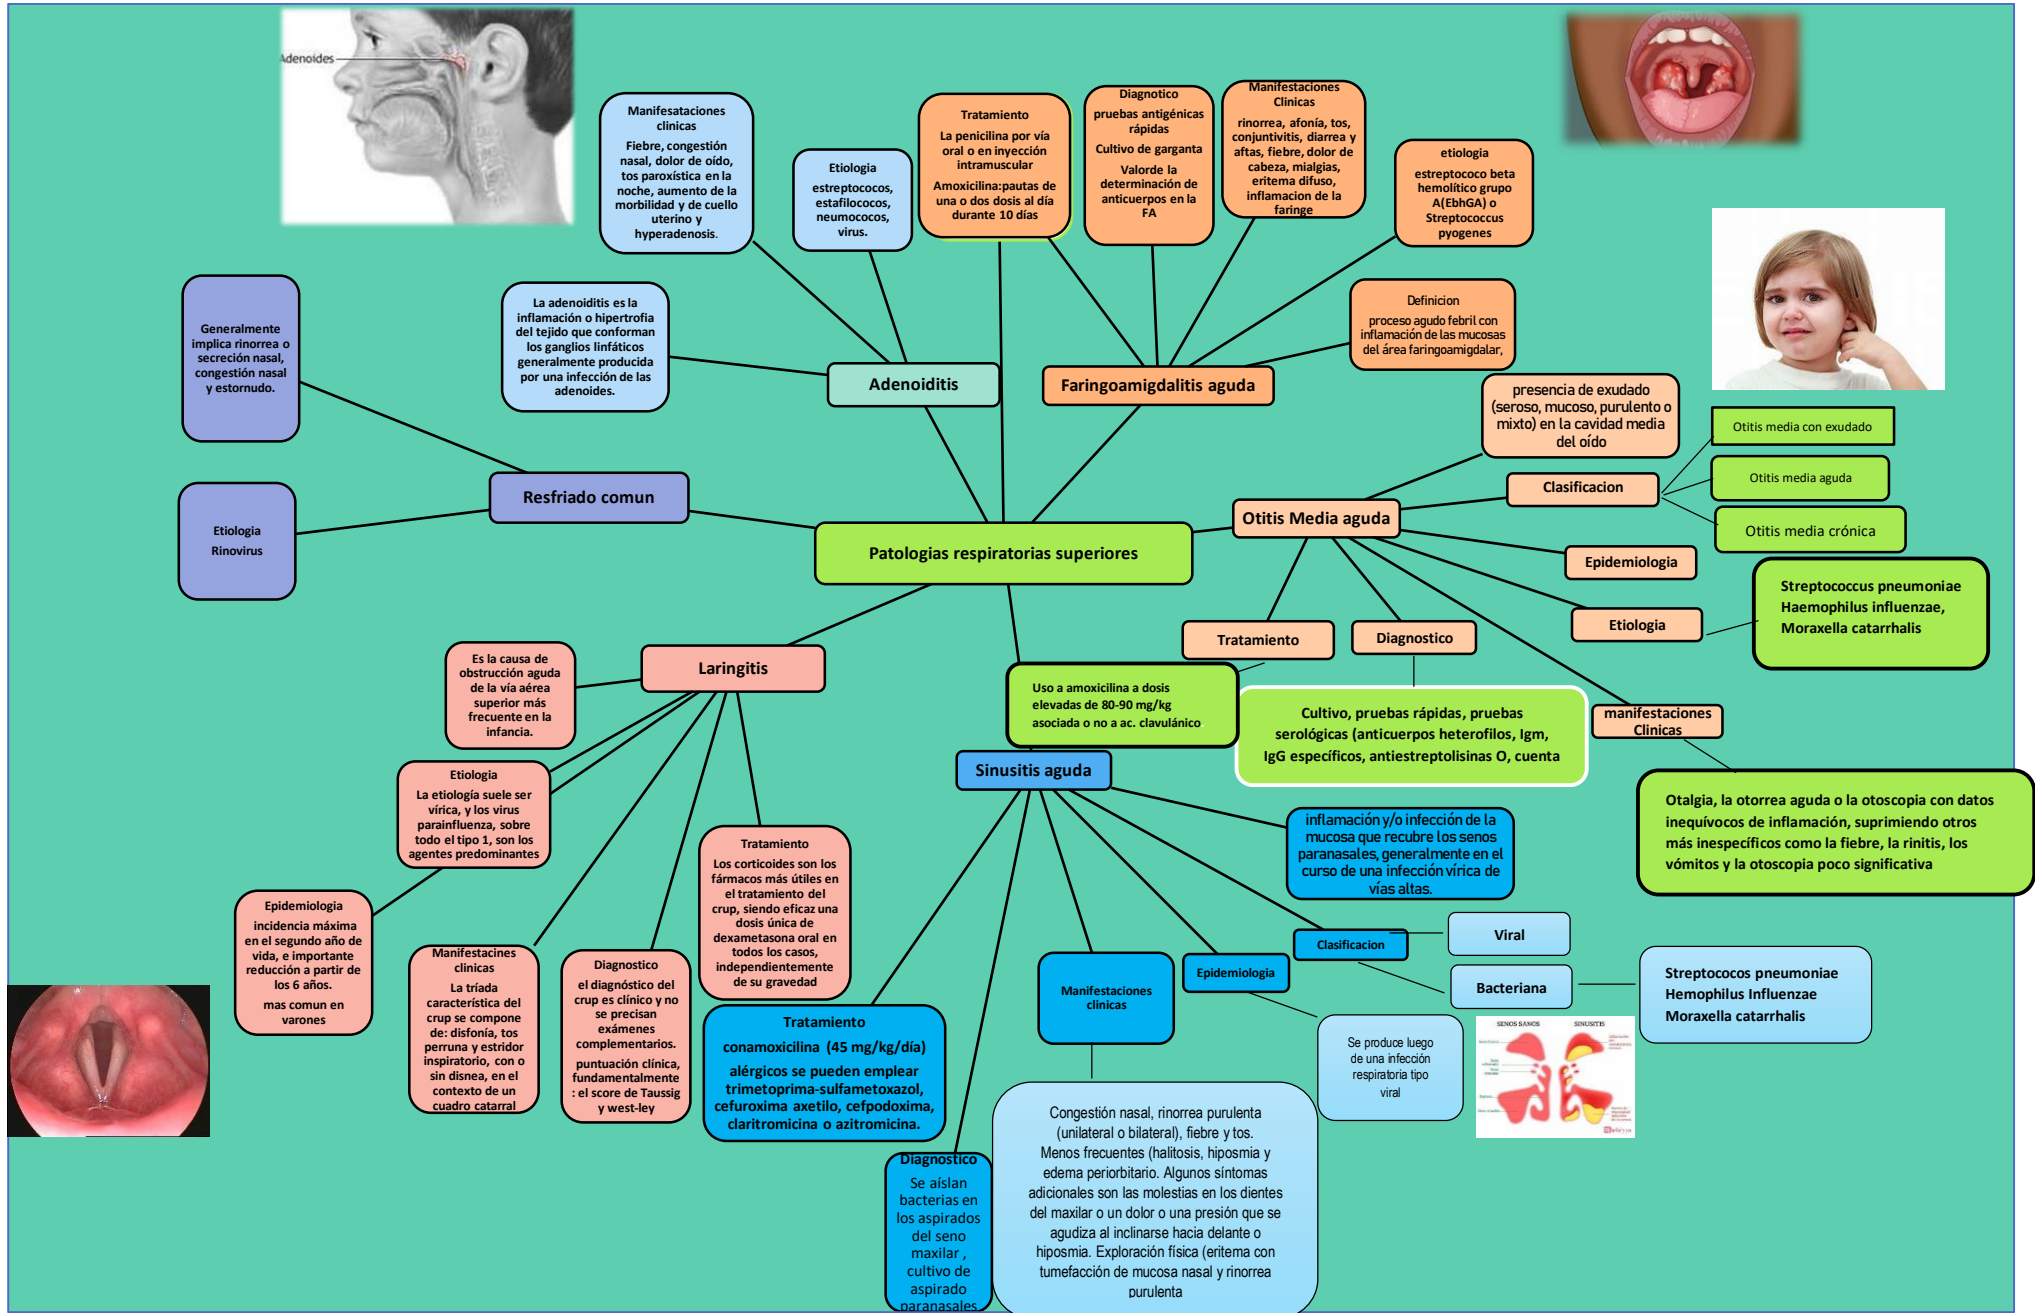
Adenoides

Manifesataciones clinicas
Fiebre, congestión nasal, dolor de oído, tos paroxística en la noche, aumento de la morbilidad y de cuello uterino y hyperadenosis.

Etiologia
estreptococos, estafilococos, neumococos, virus.

Tratamiento
La penicilina por vía oral o en inyección intramuscular
Amoxicilina:pautas de una o dos dosis al día durante 10 días

Diagnotico
pruebas antigénicas rápidas
Cultivo de garganta
Valorde la determinación de anticuerpos en la FA

Manifestaciones Clinicas
rinorrea, afonía, tos, conjuntivitis, diarrea y aftas, fiebre, dolor de cabeza, mialgias, eritema difuso, inflamacion de la faringe

etiologia
estreptococo beta hemolitico grupo A(EbhGA) o Streptococcus pyogenes

Generalmente implica rinorrea o secreción nasal, congestión nasal y estornudo.

La adenoiditis es la inflamación o hipertrofia del tejido que conforman los ganglios linfáticos generalmente producida por una infección de las adenoides.

Adenoiditis

Faringoamigdalitis aguda

Definicion
proceso agudo febril con inflamación de las mucosas del área faringoamigdalar,

presencia de exudado (seroso, mucoso, purulento o mixto) en la cavidad media del oído

Otitis media con exudado

Otitis media aguda

Otitis media crónica

Clasificacion

Etiologia
Rinovirus

Resfriado comun

Otitis Media aguda

Patologias respiratorias superiores

Epidemiologia

Streptococcus pneumoniae
Haemophilus influenzae,
Moraxella catarrhalis

Etiologia

Tratamiento

Diagnostico

Es la causa de obstrucción aguda de la vía aérea superior más frecuente en la infancia.

Laringitis

Uso a amoxicilina a dosis elevadas de 80-90 mg/kg asociada o no a ac. clavulánico

Cultivo, pruebas rápidas, pruebas serológicas (anticuerpos heterofilos, Igm, IgG específicos, antiestreptolisinas O, cuenta

manifestaciones Clinicas

Etiologia
La etiología suele ser vírica, y los virus parainfluenza, sobre todo el tipo 1, son los agentes predominantes

Sinusitis aguda

Otalgia, la otorrea aguda o la otoscopia con datos inequívocos de inflamación, suprimiendo otros más inespecíficos como la fiebre, la rinitis, los vómitos y la otoscopia poco significativa

inflamación y/o infección de la mucosa que recubre los senos paranasales, generalmente en el curso de una infección vírica de vías altas.

Tratamiento
Los corticoides son los fármacos más útiles en el tratamiento del crup, siendo eficaz una dosis única de dexametasona oral en todos los casos, independientemente de su gravedad

Epidemiologia
incidencia máxima en el segundo año de vida, e importante reducción a partir de los 6 años.
mas comun en varones

Manifestacines clinicas
La tríada característica del crup se compone de: disfonía, tos perruna y estridor inspiratorio, con o sin disnea, en el contexto de un cuadro catarral

Diagnostico
el diagnóstico del crup es clínico y no se precisan exámenes complementarios.
puntuación clínica, fundamentalmente : el score de Taussig y west-ley

Tratamiento
conamoxicilina (45 mg/kg/día)
alérgicos se pueden emplear trimetoprima-sulfametoxazol, cefuroxima axetilo, cefpodoxima, claritromicina o azitromicina.

Clasificacion

Viral

Bacteriana

Streptococos pneumoniae
Hemophilus Influenzae
Moraxella catarrhalis

Epidemiologia

Manifestaciones clinicas

Se produce luego de una infección respiratoria tipo viral

SENOS SANOS
SINUSITIS

Diagnostico
Se aíslan bacterias en los aspirados del seno maxilar , cultivo de aspirado paranasales

Congestión nasal, rinorrea purulenta (unilateral o bilateral), fiebre y tos. Menos frecuentes (halitosis, hiposmia y edema periorbitario. Algunos síntomas adicionales son las molestias en los dientes del maxilar o un dolor o una presión que se agudiza al inclinarse hacia delante o hiposmia. Exploración física (eritema con tumefacción de mucosa nasal y rinorrea purulenta